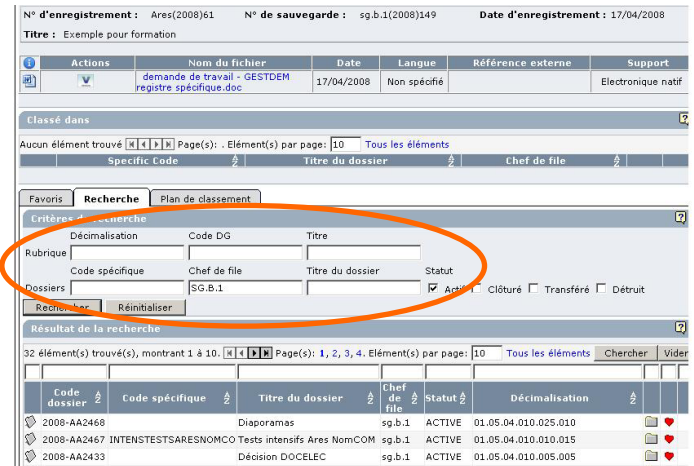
N° d'enregistrement : Ares(2008)61 N° de sauvegarde : sg.b.1(2008)149 Date d'enregistrement : 17/04/2008

Titre : Exemple pour formation

| i | Actions | Nom du fichier | Date | Langue | Référence externe | Support |
|---|---|---|---|---|---|---|
| | | demande de travail - GESTDEM registre spécifique.doc | 17/04/2008 | Non spécifié | | Electronique natif |

Classé dans

Aucun élément trouvé Page(s): . Elément(s) par page: 10 Tous les éléments

| Specific Code | Titre du dossier | Chef de file |
|---|---|---|

Favoris Recherche Plan de classement

Critères de recherche

Rubrique Décimalisation Code DG Titre

Dossiers Code spécifique Chef de file SG.B.1 Titre du dossier Statut Actif Clôturé Transféré Détruit

Rechercher Réinitialiser

Résultat de la recherche

32 élément(s) trouvé(s), montrant 1 à 10. Page(s): 1, 2, 3, 4. Elément(s) par page: 10 Tous les éléments Chercher Vider

| Code dossier | Code spécifique | Titre du dossier | Chef de file | Statut | Décimalisation |
|---|---|---|---|---|---|
| 2008-AA2468 | | Diaporamas | sg.b.1 | ACTIVE | 01.05.04.010.025.010 |
| 2008-AA2467 | INTENSTESTSARESNOMCO | Tests intensifs Ares NomCOM | sg.b.1 | ACTIVE | 01.05.04.010.010.015 |
| 2008-AA2433 | | Décision DOCELEC | sg.b.1 | ACTIVE | 01.05.04.010.005.005 |